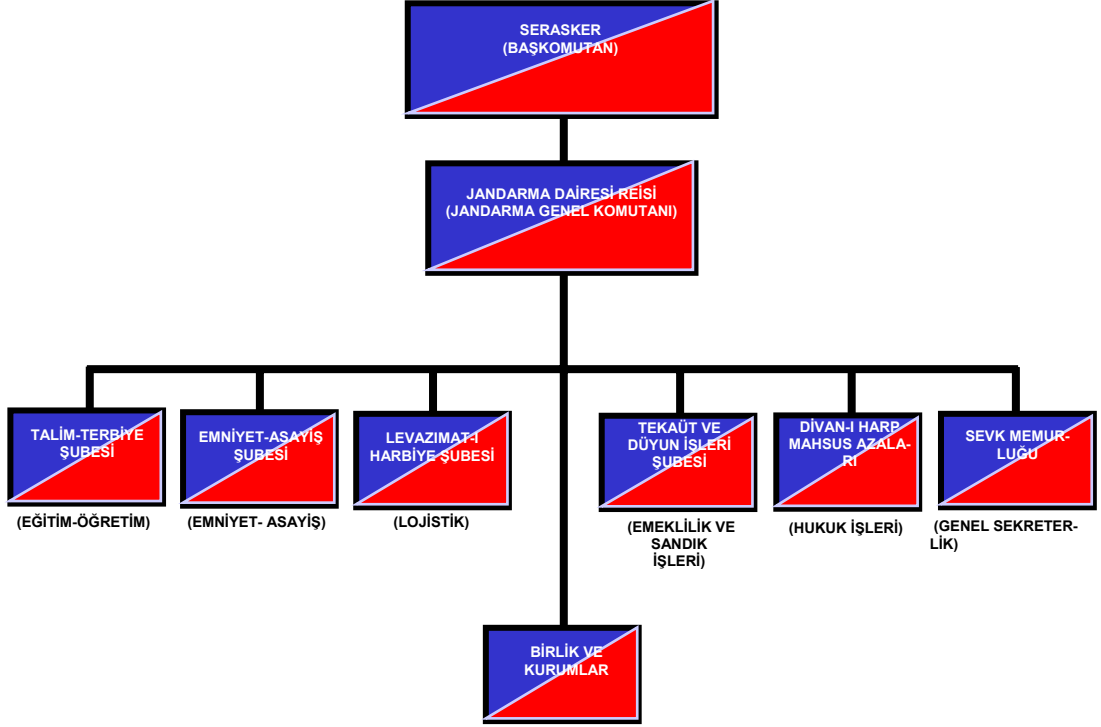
SERASKER
(BAŞKOMUTAN)

JANDARMA DAİRESİ REİSİ
(JANDARMA GENEL KOMUTANI)

TALİM-TERBİYE ŞUBESİ
(EĞİTİM-ÖĞRETİM)

EMNİYET-ASAYİŞ ŞUBESİ
(EMNİYET- ASAYİŞ)

LEVAZIMAT-I HARBİYE ŞUBESİ
(LOJİSTİK)

TEKAÜT VE DÜYUN İŞLERİ ŞUBESİ
(EMEKLİLİK VE SANDIK İŞLERİ)

DİVAN-I HARP MAHSUS AZALARI
(HUKUK İŞLERİ)

SEVK MEMURLUĞU
(GENEL SEKRETERLİK)

BİRLİK VE KURUMLAR